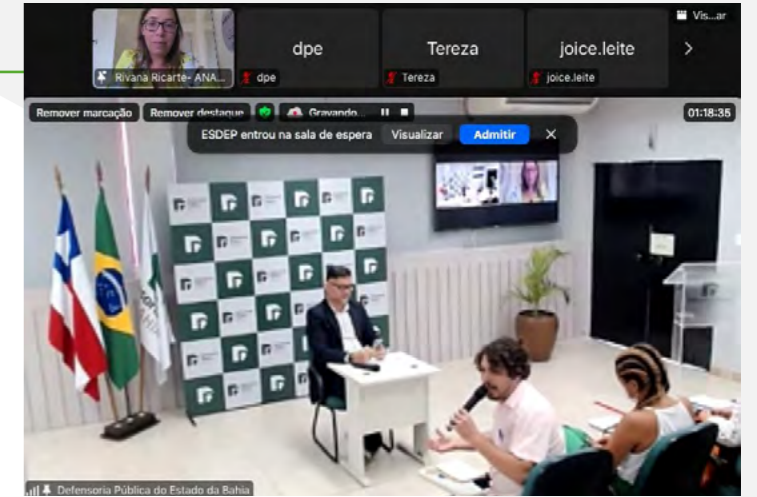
Rivana Ricarte- ANA...
dpe
dpe
Tereza
Tereza
joice.leite
joice.leite
Vis...ar
Remover marcação
Remover destaque
Gravando...
01:18:35
ESDEP entrou na sala de espera
Visualizar
Admitir
Defensoria Pública do Estado da Bahia